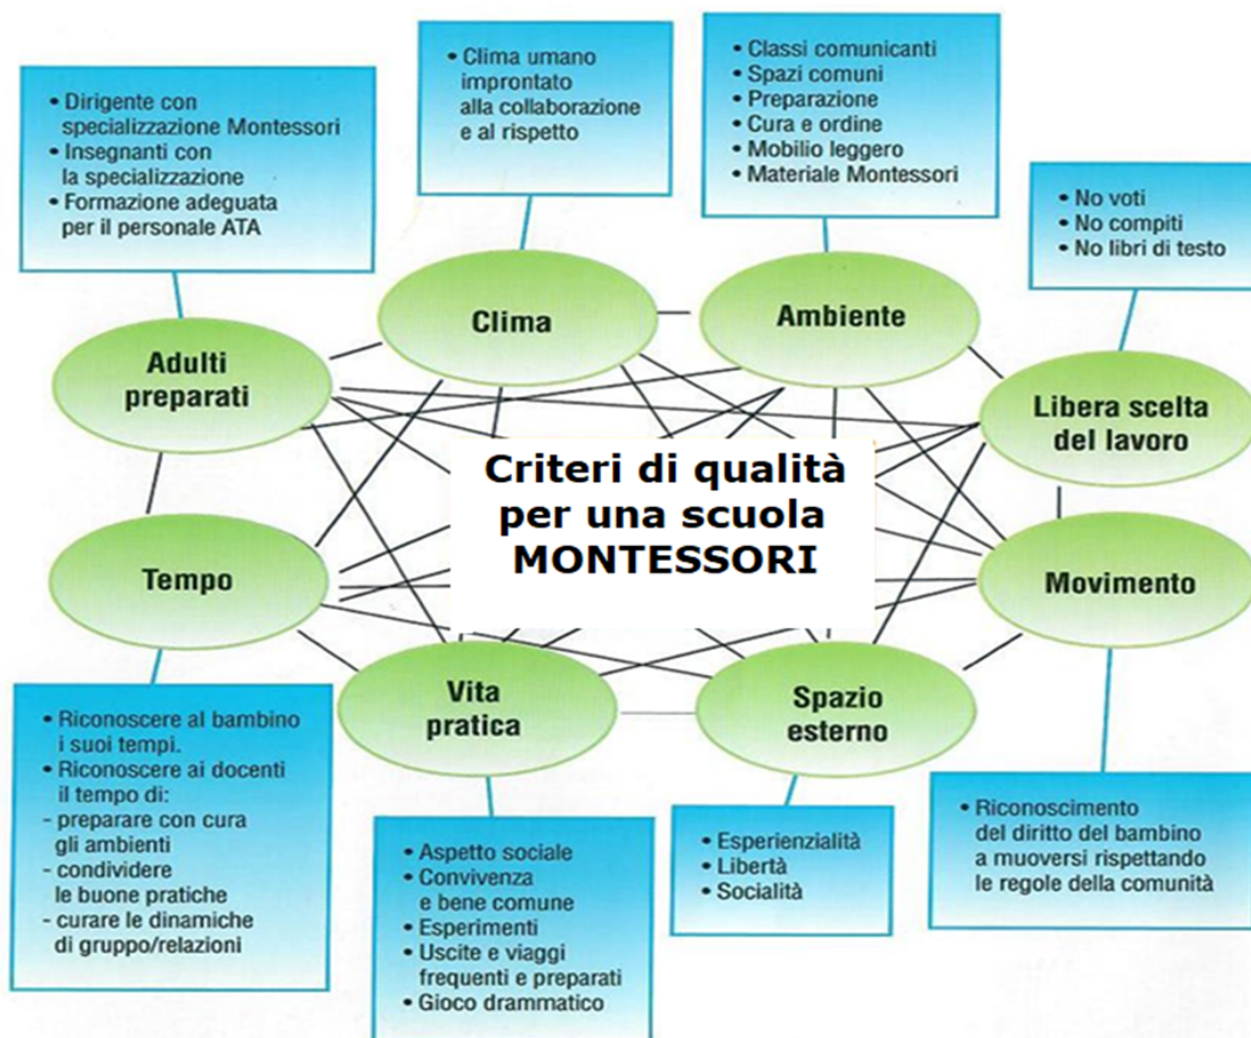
Criteri di qualità per una scuola MONTESSORI

Adulti preparati

• Dirigente con specializzazione Montessori
• Insegnanti con la specializzazione
• Formazione adeguata per il personale ATA

Clima

• Clima umano improntato alla collaborazione e al rispetto

Ambiente

• Classi comunicanti
• Spazi comuni
• Preparazione
• Cura e ordine
• Mobilio leggero
• Materiale Montessori

Libera scelta del lavoro

• No voti
• No compiti
• No libri di testo

Movimento

• Riconoscimento del diritto del bambino a muoversi rispettando le regole della comunità

Spazio esterno

• Esperienzialità
• Libertà
• Socialità

Vita pratica

• Aspetto sociale
• Convivenza e bene comune
• Esperimenti
• Uscite e viaggi frequenti e preparati
• Gioco drammatico

Tempo

• Riconoscere al bambino i suoi tempi.
• Riconoscere ai docenti il tempo di:
- preparare con cura gli ambienti
- condividere le buone pratiche
- curare le dinamiche di gruppo/relazioni